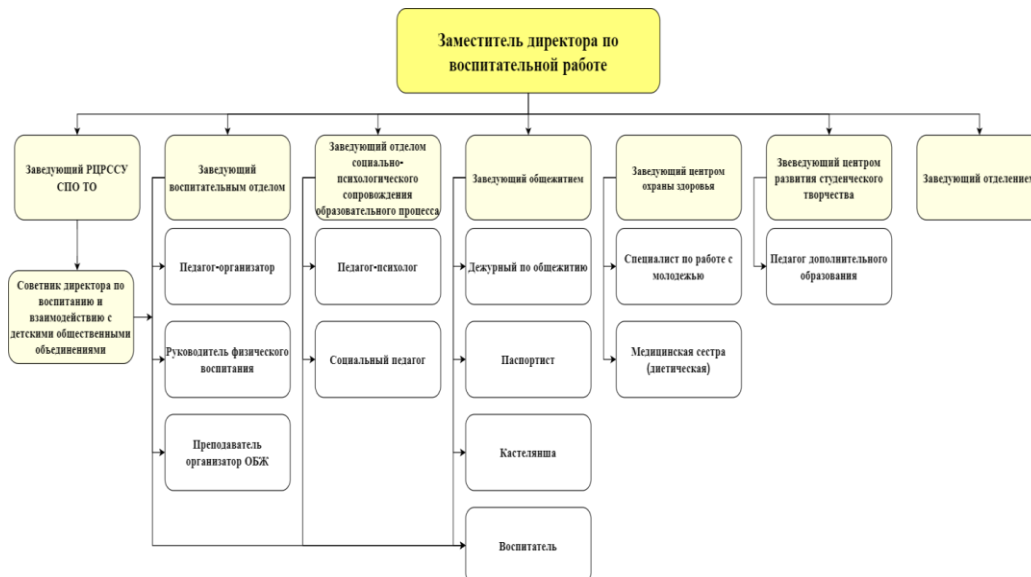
Заместитель директора по воспитательной работе

Заведующий РЦРССУ СПО ТО

Советник директора по воспитанию и взаимодействию с детскими общественными объединениями

Заведующий воспитательным отделом

Педагог-организатор

Руководитель физического воспитания

Преподаватель организатор ОБЖ

Заведующий отделом социально-психологического сопровождения образовательного процесса

Педагог-психолог

Социальный педагог

Заведующий общежитием

Дежурный по общежитию

Паспортист

Кастелянша

Воспитатель

Заведующий центром охраны здоровья

Специалист по работе с молодежью

Медицинская сестра (диетическая)

Звеведующий центром развития студенческого творчества

Педагог дополнительного образования

Заведующий отделением